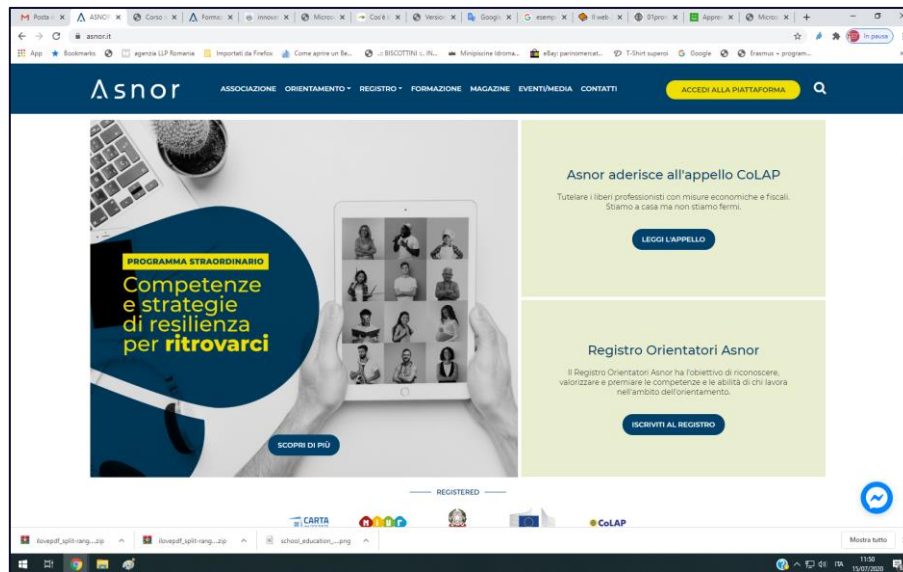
M Posta | ASNOR | Corso | Formaz | innova | Micros | Cos'è | Version | Google | esemp | Il web | 01pro | Appre | Micros | +

asnor.it

App Bookmarks agenzia LLP Romania Importati da Firefox Come aprire un Be... ::: BISCOTTINI ::: IN... Minipiscine Idroma... eBay: parinomercat... T-Shirt superoi Google Erasmus + program...

In pausa

Asnor

ASSOCIAZIONE ORIENTAMENTO REGISTRO FORMAZIONE MAGAZINE EVENTI/MEDIA CONTATTI

ACCEDI ALLA PIATTAFORMA

PROGRAMMA STRAORDINARIO

Competenze e strategie di resilienza per ritrovarci

SCOPRI DI PIÙ

Asnor aderisce all'appello CoLAP

Tutelare i liberi professionisti con misure economiche e fiscali. Stiamo a casa ma non stiamo fermi.

LEGGI L'APPELLO

Registro Orientatori Asnor

Il Registro Orientatori Asnor ha l'obiettivo di riconoscere, valorizzare e premiare le competenze e le abilità di chi lavora nell'ambito dell'orientamento.

ISCRIVITI AL REGISTRO

REGISTERED

CARTA

CoLAP

ilovepdf_split-rang....zip ilovepdf_split-rang....zip school_education_....png

Mostra tutto

ITA 11:50 15/07/2020